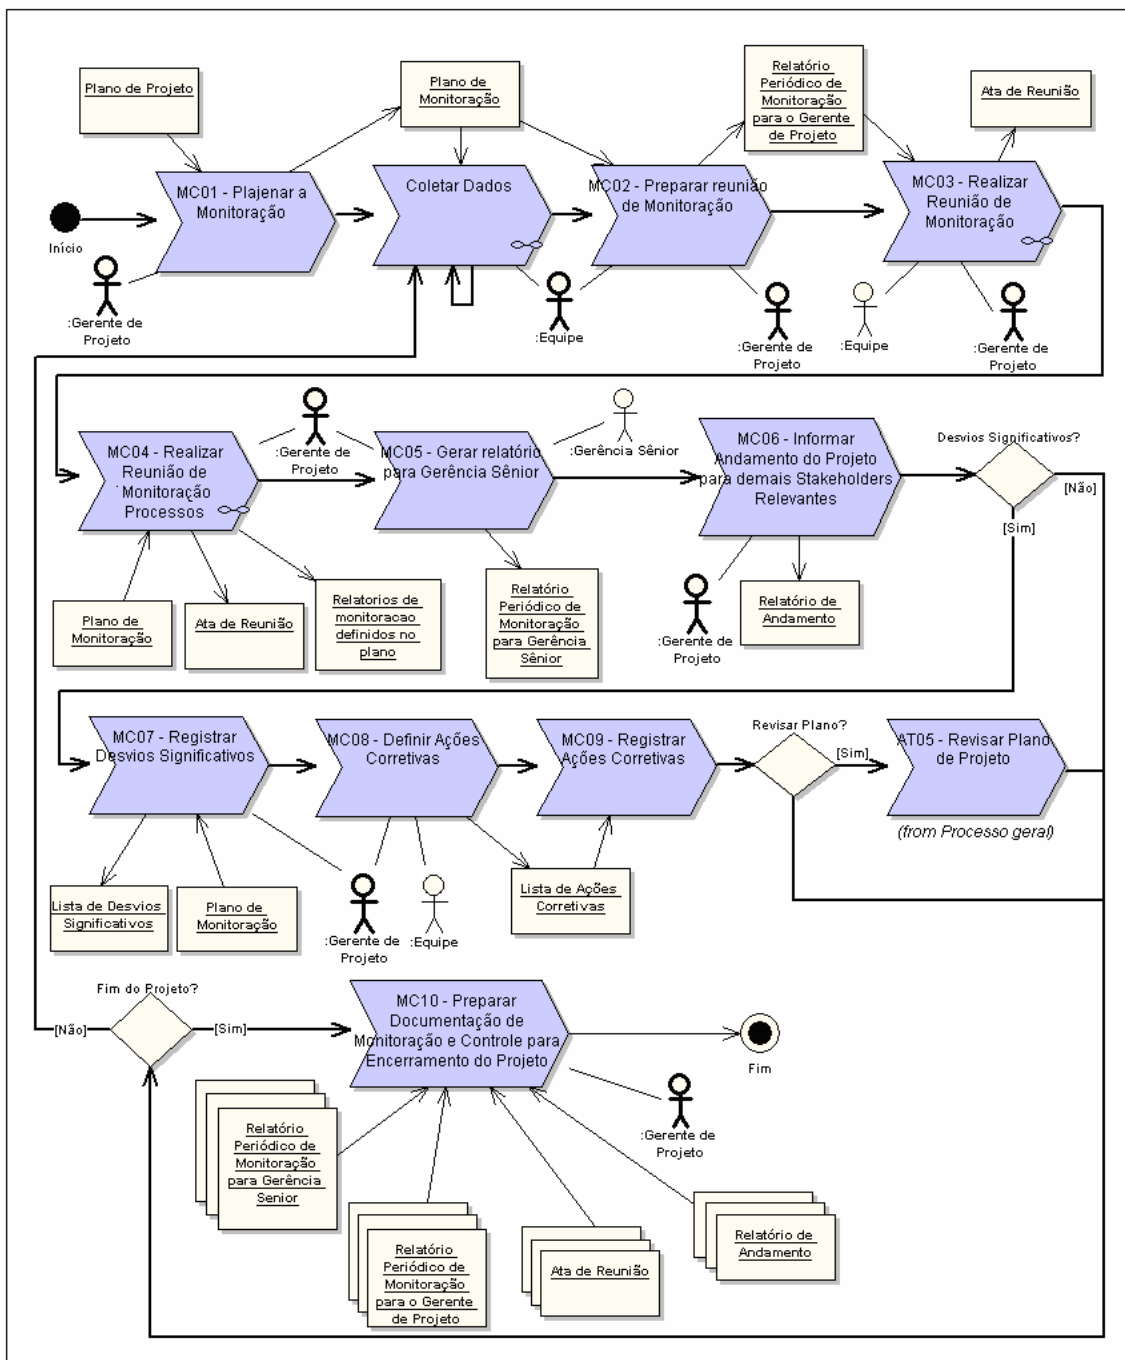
Plano de Projeto

Plano de Monitoração

Relatório Periódico de Monitoração para o Gerente de Projeto

Ata de Reunião

MC01 - Plajenar a Monitoração

Coletar Dados

MC02 - Preparar reunião de Monitoração

MC03 - Realizar Reunião de Monitoração

Início

:Gerente de Projeto

:Equipe

:Gerente de Projeto

:Equipe

:Gerente de Projeto

:Gerente de Projeto

MC04 - Realizar Reunião de Monitoração Processos

MC05 - Gerar relatório para Gerência Sênior

:Gerência Sênior

MC06 - Informar Andamento do Projeto para demais Stakeholders Relevantes

Desvios Significativos?

[Não]

[Sim]

Plano de Monitoração

Ata de Reunião

Relatorios de monitoracao definidos no plano

Relatório Periódico de Monitoração para Gerência Sênior

:Gerente de Projeto

Relatório de Andamento

MC07 - Registrar Desvios Significativos

MC08 - Definir Ações Corretivas

MC09 - Registrar Ações Corretivas

Revisar Plano?

[Sim]

AT05 - Revisar Plano de Projeto

(from Processo geral)

Lista de Desvios Significativos

Plano de Monitoração

:Gerente de Projeto

:Equipe

Lista de Ações Corretivas

Fim do Projeto?

[Não]

[Sim]

MC10 - Preparar Documentação de Monitoração e Controle para Encerramento do Projeto

Fim

:Gerente de Projeto

Relatório Periódico de Monitoração para Gerência Senior

Relatório Periódico de Monitoração para o Gerente de Projeto

Ata de Reunião

Relatório de Andamento